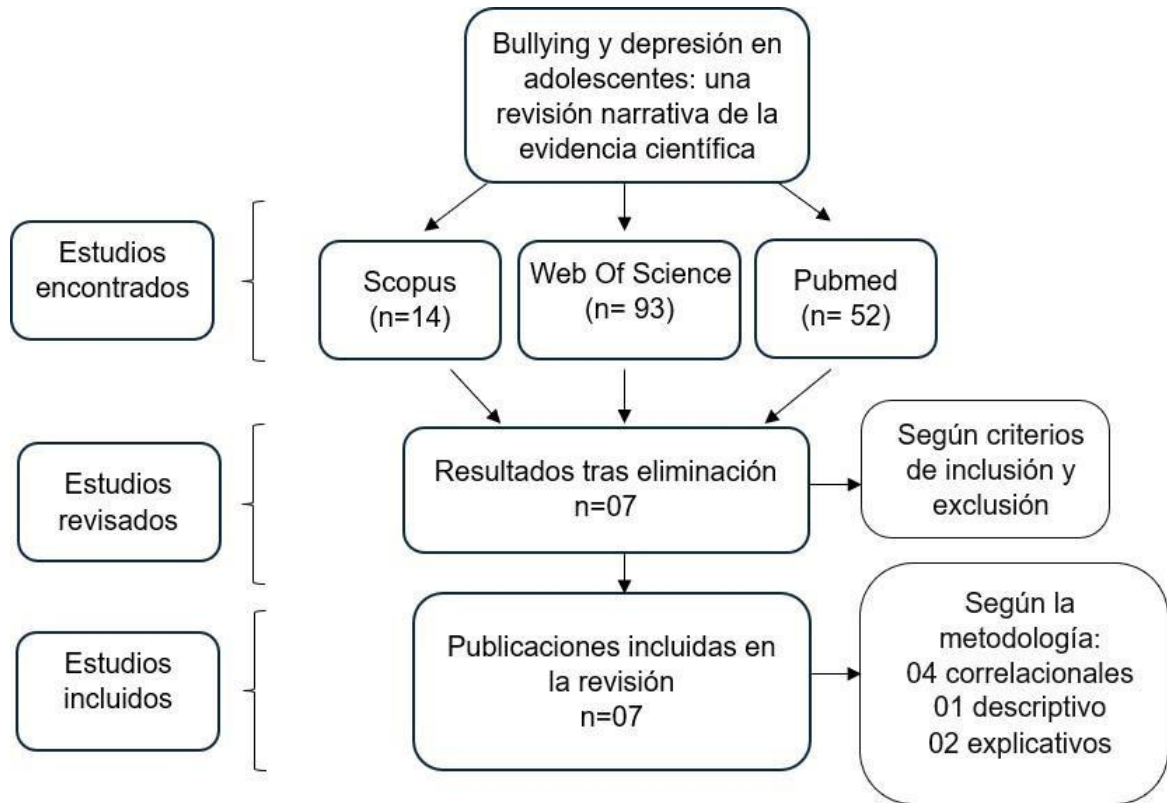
Bullying y depresión en adolescentes: una revisión narrativa de la evidencia científica

Estudios encontrados

Scopus
(n=14)

Web Of Science
(n= 93)

Pubmed
(n= 52)

Estudios revisados

Resultados tras eliminación
n=07

Según criterios de inclusión y exclusión

Estudios incluidos

Publicaciones incluidas en la revisión
n=07

Según la metodología:
04 correlacionales
01 descriptivo
02 explicativos